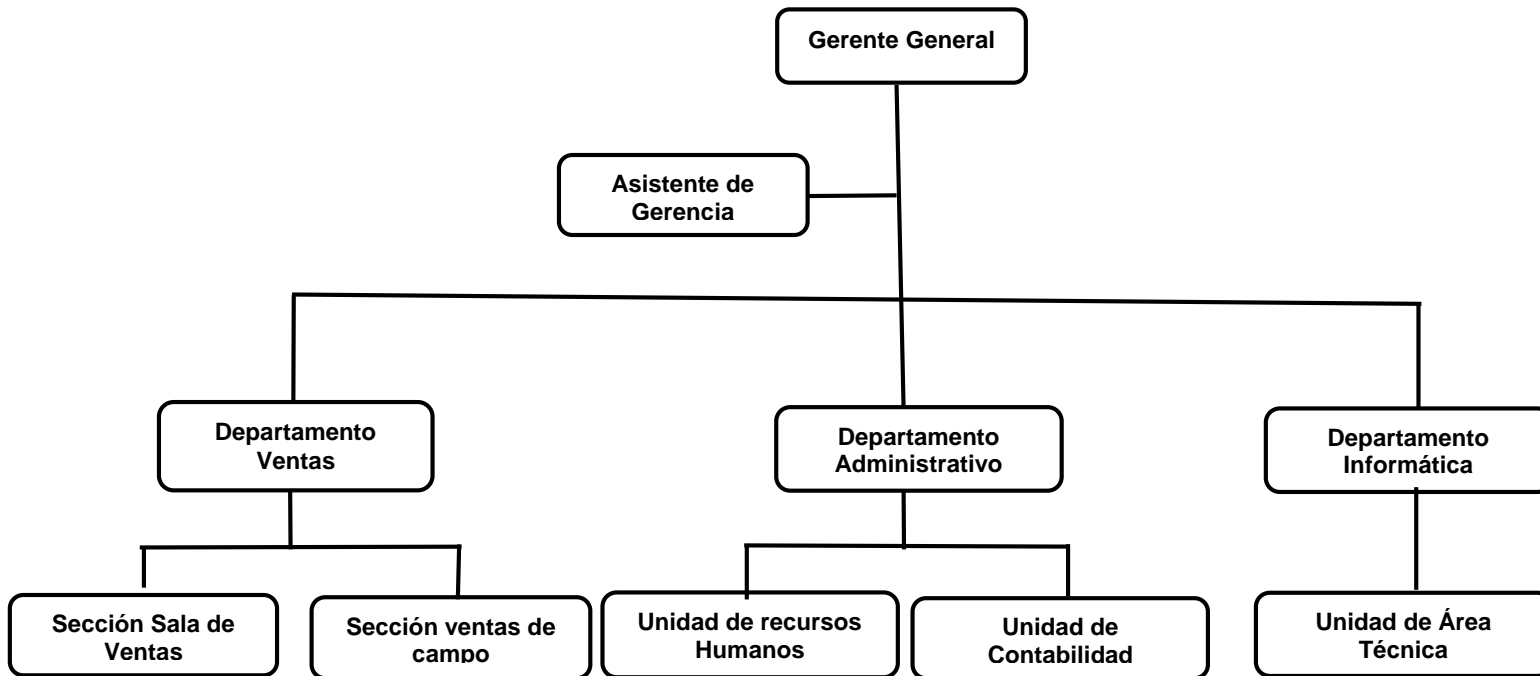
Gerente General

Asistente de Gerencia

Departamento Ventas

Departamento Administrativo

Departamento Informática

Sección Sala de Ventas

Sección ventas de campo

Unidad de recursos Humanos

Unidad de Contabilidad

Unidad de Área Técnica